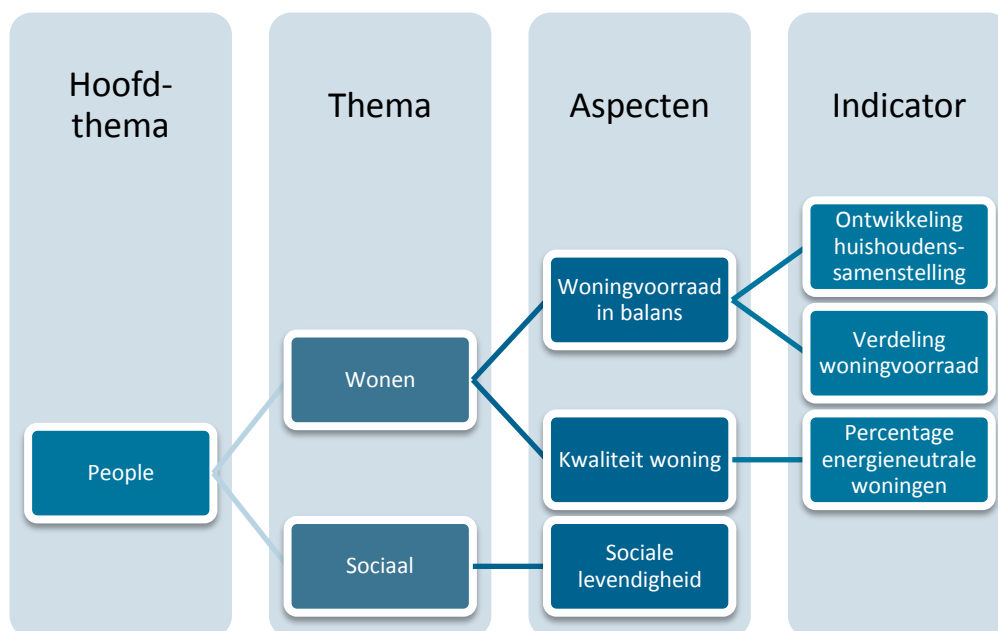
Hoofd-thema

Thema

Aspecten

Indicator

People

Wonen

Sociaal

Woningvoorraad in balans

Kwaliteit woning

Sociale levendigheid

Ontwikkeling huishoudens-samenstelling

Verdeling woningvoorraad

Percentage energieneutrale woningen